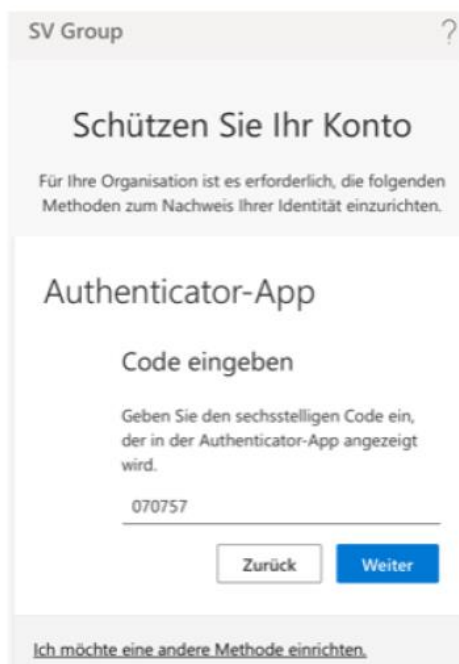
SV Group

?

Schützen Sie Ihr Konto

Für Ihre Organisation ist es erforderlich, die folgenden Methoden zum Nachweis Ihrer Identität einzurichten.

Authenticator-App

Code eingeben

Geben Sie den sechsstelligen Code ein, der in der Authenticator-App angezeigt wird.

070757

Zurück

Weiter

Ich möchte eine andere Methode einrichten.